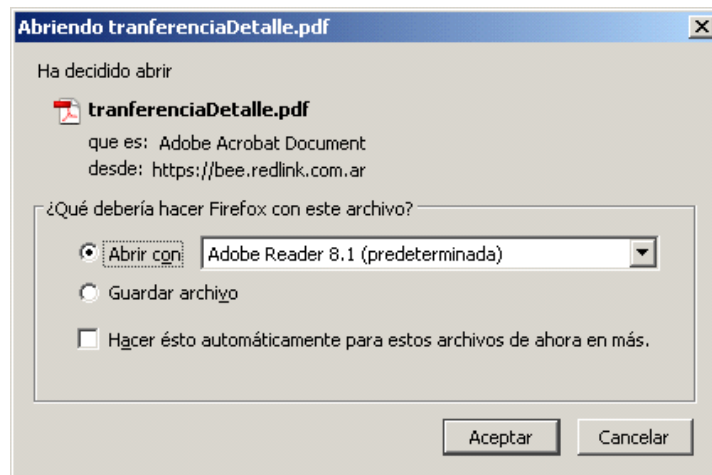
Abriendo tranferenciaDetalle.pdf

Ha decidido abrir

tranferenciaDetalle.pdf
que es: Adobe Acrobat Document
desde: https://bee.redlink.com.ar

¿Qué debería hacer Firefox con este archivo?

Abrir con Adobe Reader 8.1 (predeterminada)

Guardar archivo

Hacer ésto automáticamente para estos archivos de ahora en más.

Aceptar Cancelar